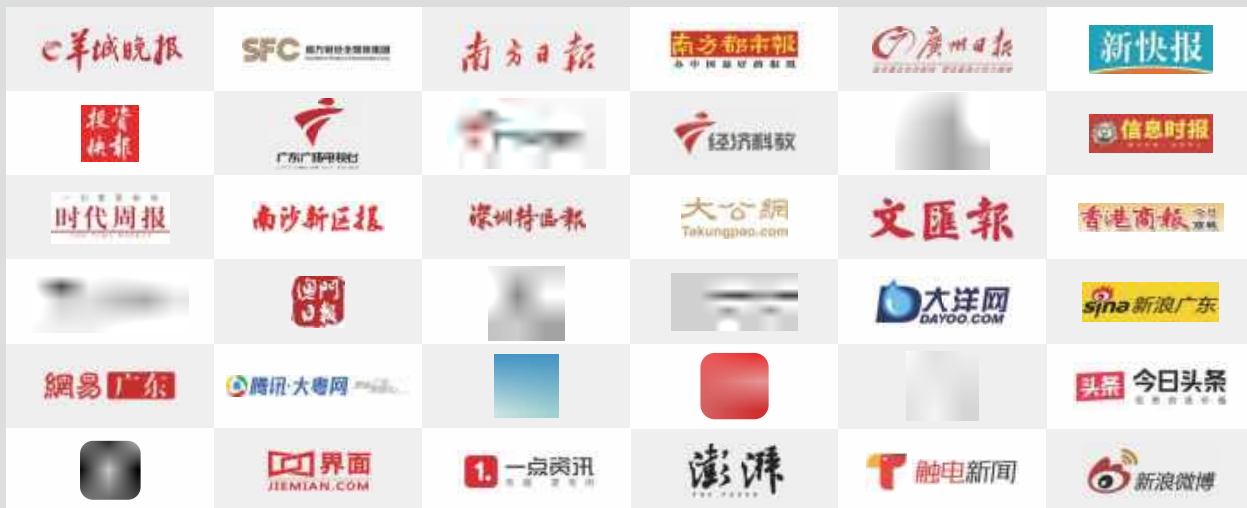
羊城晚报 | SFC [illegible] | 南方日报 | 南方都市报 | 广州日报 | 新快报

投资快报 | 广东广播电视台 | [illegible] | 经济科教 | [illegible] | 信息时报

时代周报 | 南沙新区报 | 深圳特区报 | 大公网 Takungpao.com | 文匯報 | 香港商報

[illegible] | 澳门日报 | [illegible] | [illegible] | 大洋网 DAYOO.COM | sina新浪广东

網易广东 | 腾讯·大粤网 | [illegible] | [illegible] | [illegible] | 头条 今日头条

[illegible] | 界面 JIEMIAN.COM | 一点资讯 | 澎湃 | 触电新闻 | 新浪微博